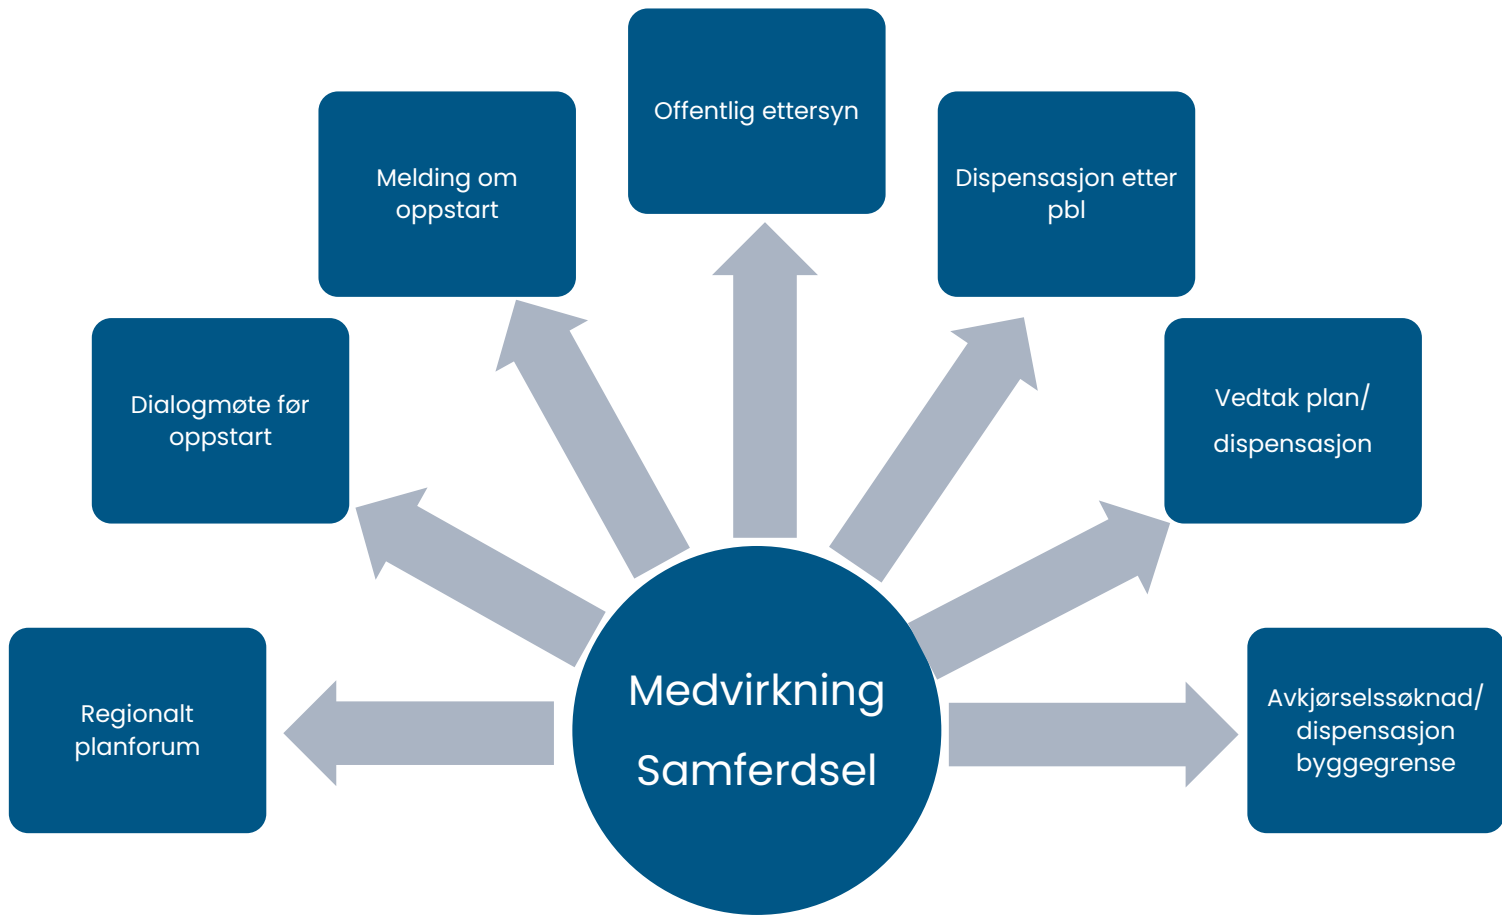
Offentlig ettersyn

Melding om oppstart

Dispensasjon etter pbl

Dialogmøte før oppstart

Vedtak plan/ dispensasjon

Regionalt planforum

Medvirkning Samferdsel

Avkjørselssøknad/ dispensasjon byggegrense